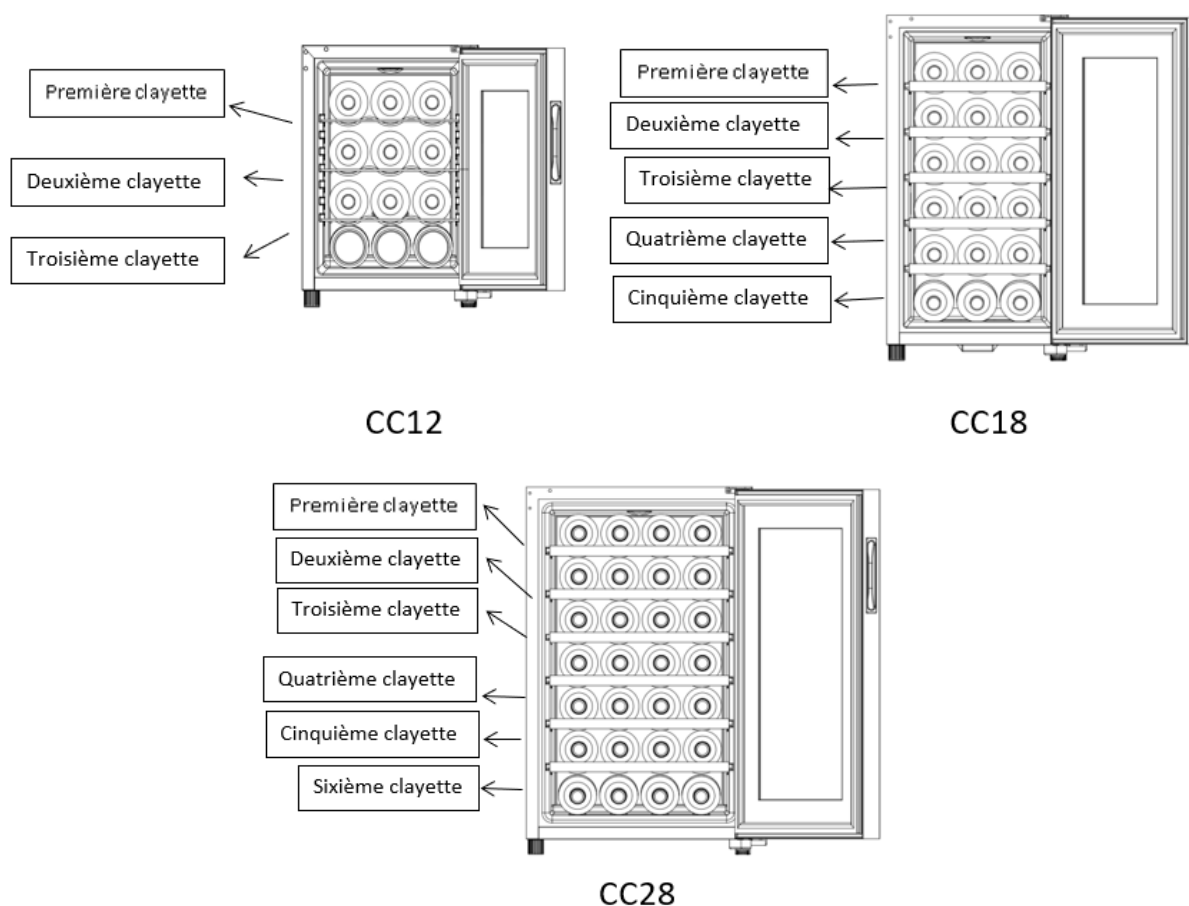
Première clayette

Deuxième clayette

Troisième clayette

Première clayette

Deuxième clayette

Troisième clayette

Quatrième clayette

Cinquième clayette

CC12

CC18

Première clayette

Deuxième clayette

Troisième clayette

Quatrième clayette

Cinquième clayette

Sixième clayette

CC28